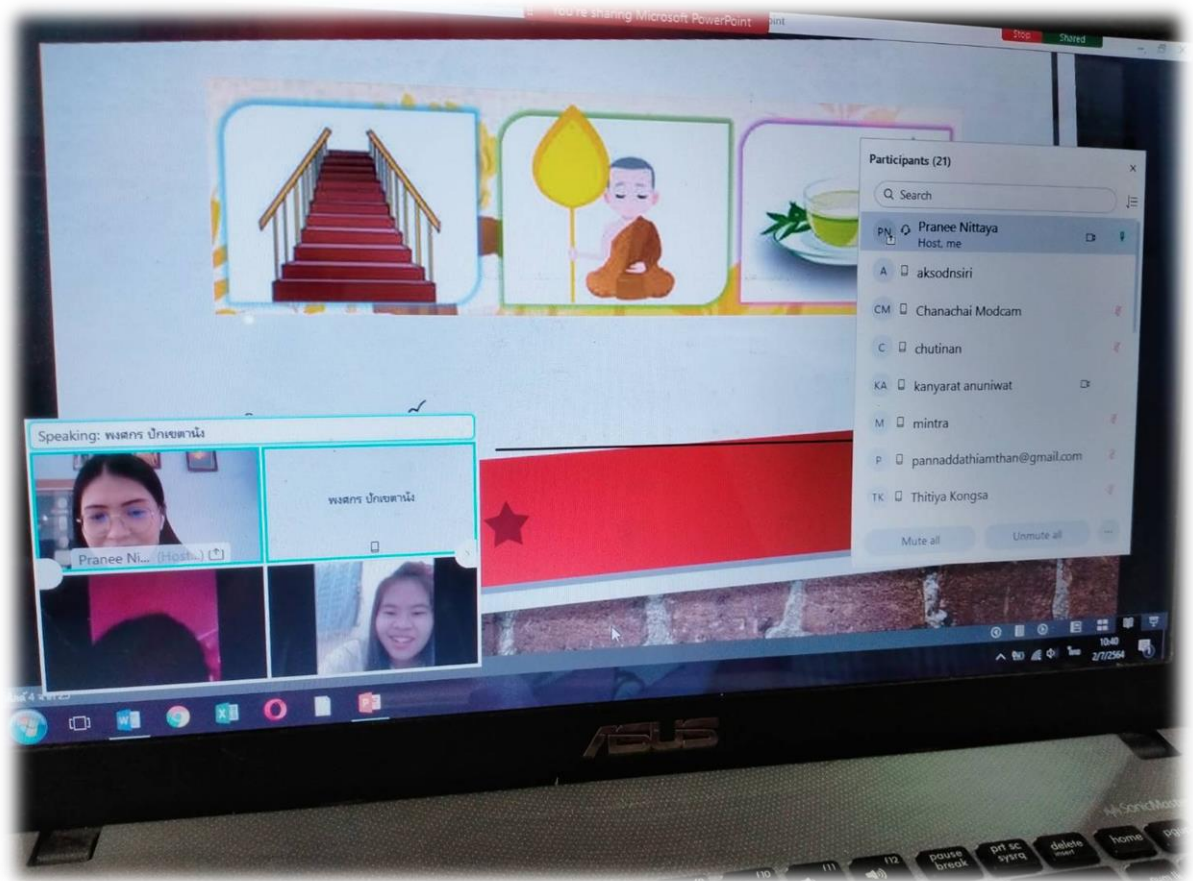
You're sharing Microsoft PowerPoint

Stop

Shared

Participants (21)

Search

PN Pranee Nittaya
Host, me

A aksodnsiri

CM Chanachai Modcam

C chutinan

KA kanyarat anuniwat

M mintra

P pannaddathiamthan@gmail.com

TK Thitiya Kongsa

Mute all

Unmute all

Speaking: พงศกร ปักเขตานัง

พงศกร ปักเขตานัง

Pranee Ni... (Host...)

10:40
2/7/2564

ASUS

pause break

prt sc sysrq

delete

home